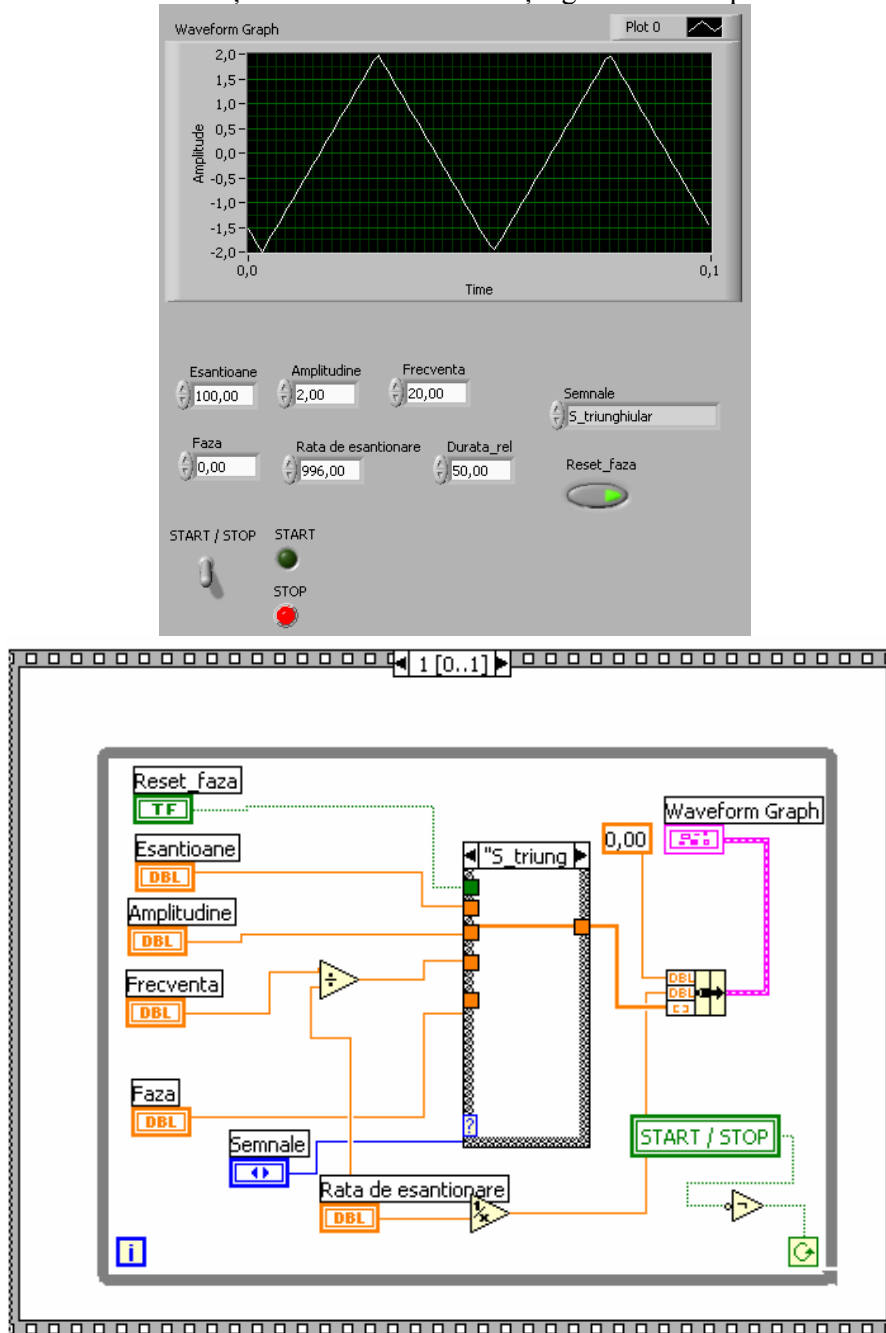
Waveform Graph

Plot 0

2,0
1,5
1,0
0,5
0,0
-0,5
-1,0
-1,5
-2,0

Amplitude

0,0
0,1

Time

Esantioane
100,00

Amplitudine
2,00

Frecventa
20,00

Semnale
S_triunghiular

Faza
0,00

Rata de esantionare
996,00

Durata_rel
50,00

Reset_faza

START / STOP

START

STOP

1 [0..1]

Reset_faza
TF

Esantioane
DBL

Amplitudine
DBL

Frecventa
DBL

Faza
DBL

Semnale

"S_triung

?

Rata de esantionare
DBL

0,00

Waveform Graph

DBL
DBL

START / STOP

i